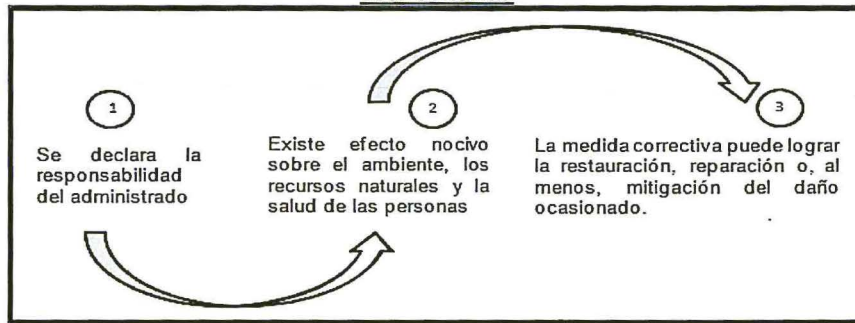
1

Se declara la responsabilidad del administrado

2

Existe efecto nocivo sobre el ambiente, los recursos naturales y la salud de las personas

3

La medida correctiva puede lograr la restauración, reparación o, al menos, mitigación del daño ocasionado.